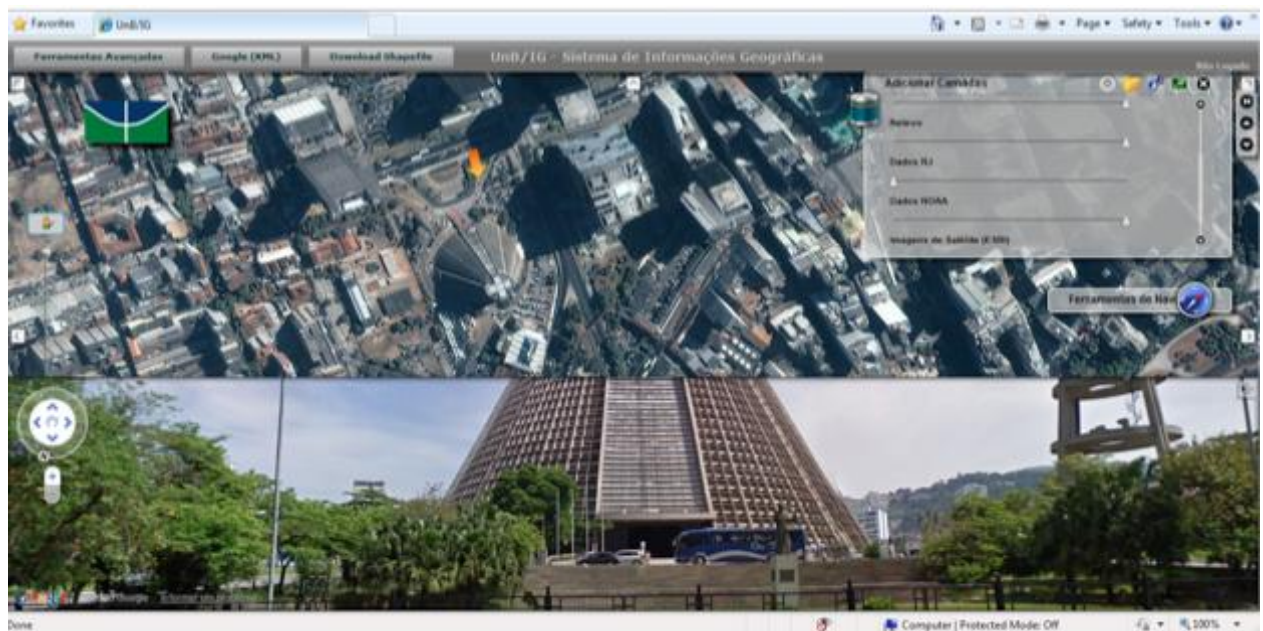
Favorites UnB/IG

Page ▾ Safety ▾ Tools ▾

Ferramentas Avançadas Google (KML) Download Shapefile UnB/IG - Sistema de Informações Geográficas

Não Logado

Adicionar Camadas

Relevo

Dados RJ

Dados NOAA

Imagens de Satélite (ESRI)

Ferramentas de Nav

Done

Computer | Protected Mode: Off

100%